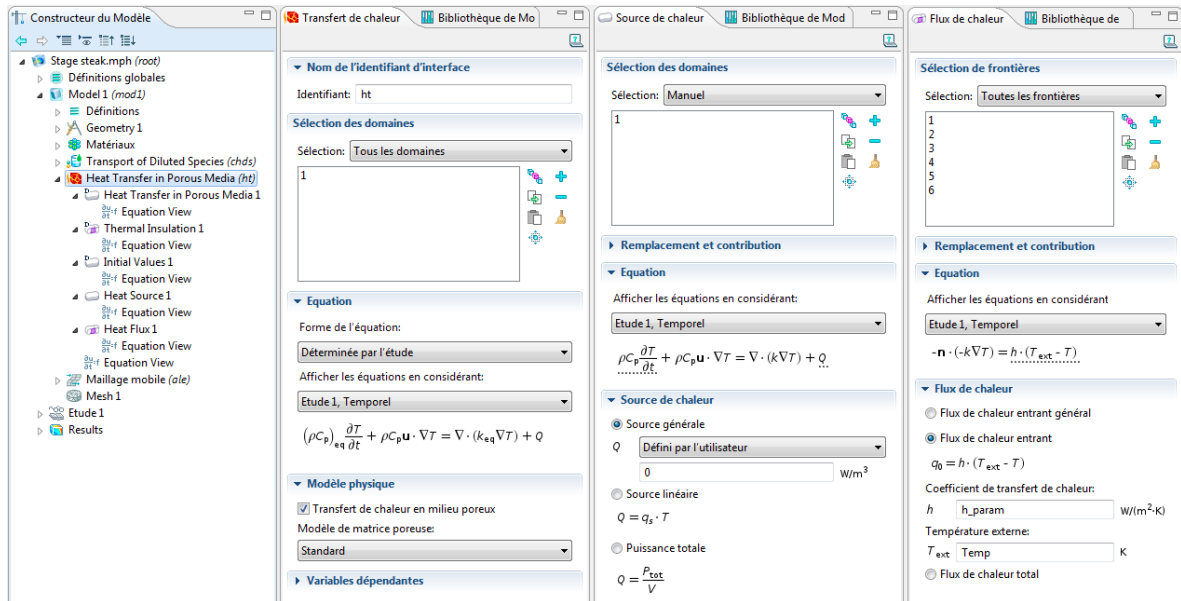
Constructeur du Modèle

Stage steak.mph (root)
Définitions globales
Model 1 (mod1)
Définitions
Geometry 1
Matériaux
Transport of Diluted Species (chds)
Heat Transfer in Porous Media (ht)
Heat Transfer in Porous Media 1
Equation View
Thermal Insulation 1
Equation View
Initial Values 1
Equation View
Heat Source 1
Equation View
Heat Flux 1
Equation View
Equation View
Maillage mobile (ale)
Mesh 1
Etude 1
Results

Transfert de chaleur | Bibliothèque de Mo

Nom de l'identifiant d'interface
Identifiant: ht
Sélection des domaines
Sélection: Tous les domaines
1
Equation
Forme de l'équation:
Déterminée par l'étude
Afficher les équations en considérant:
Etude 1, Temporel
$(\rho C_p)_{eq}\frac{\partial T}{\partial t} + \rho C_p \mathbf{u}\cdot\nabla T = \nabla\cdot(k_{eq}\nabla T) + Q$
Modèle physique
Transfert de chaleur en milieu poreux
Modèle de matrice poreuse:
Standard
Variables dépendantes

Source de chaleur | Bibliothèque de Mod

Sélection des domaines
Sélection: Manuel
1
Remplacement et contribution
Equation
Afficher les équations en considérant:
Etude 1, Temporel
$\rho C_p\frac{\partial T}{\partial t} + \rho C_p \mathbf{u}\cdot\nabla T = \nabla\cdot(k\nabla T) + Q$
Source de chaleur
Source générale
Q Défini par l'utilisateur
0 W/m$^3$
Source linéaire
$Q = q_s \cdot T$
Puissance totale
$Q = \frac{P_{tot}}{V}$

Flux de chaleur | Bibliothèque de

Sélection de frontières
Sélection: Toutes les frontières
1
2
3
4
5
6
Remplacement et contribution
Equation
Afficher les équations en considérant
Etude 1, Temporel
$-\mathbf{n}\cdot(-k\nabla T) = h\cdot(T_{ext} - T)$
Flux de chaleur
Flux de chaleur entrant général
Flux de chaleur entrant
$q_0 = h\cdot(T_{ext} - T)$
Coefficient de transfert de chaleur:
h h_param W/(m$^2$·K)
Température externe:
$T_{ext}$ Temp K
Flux de chaleur total